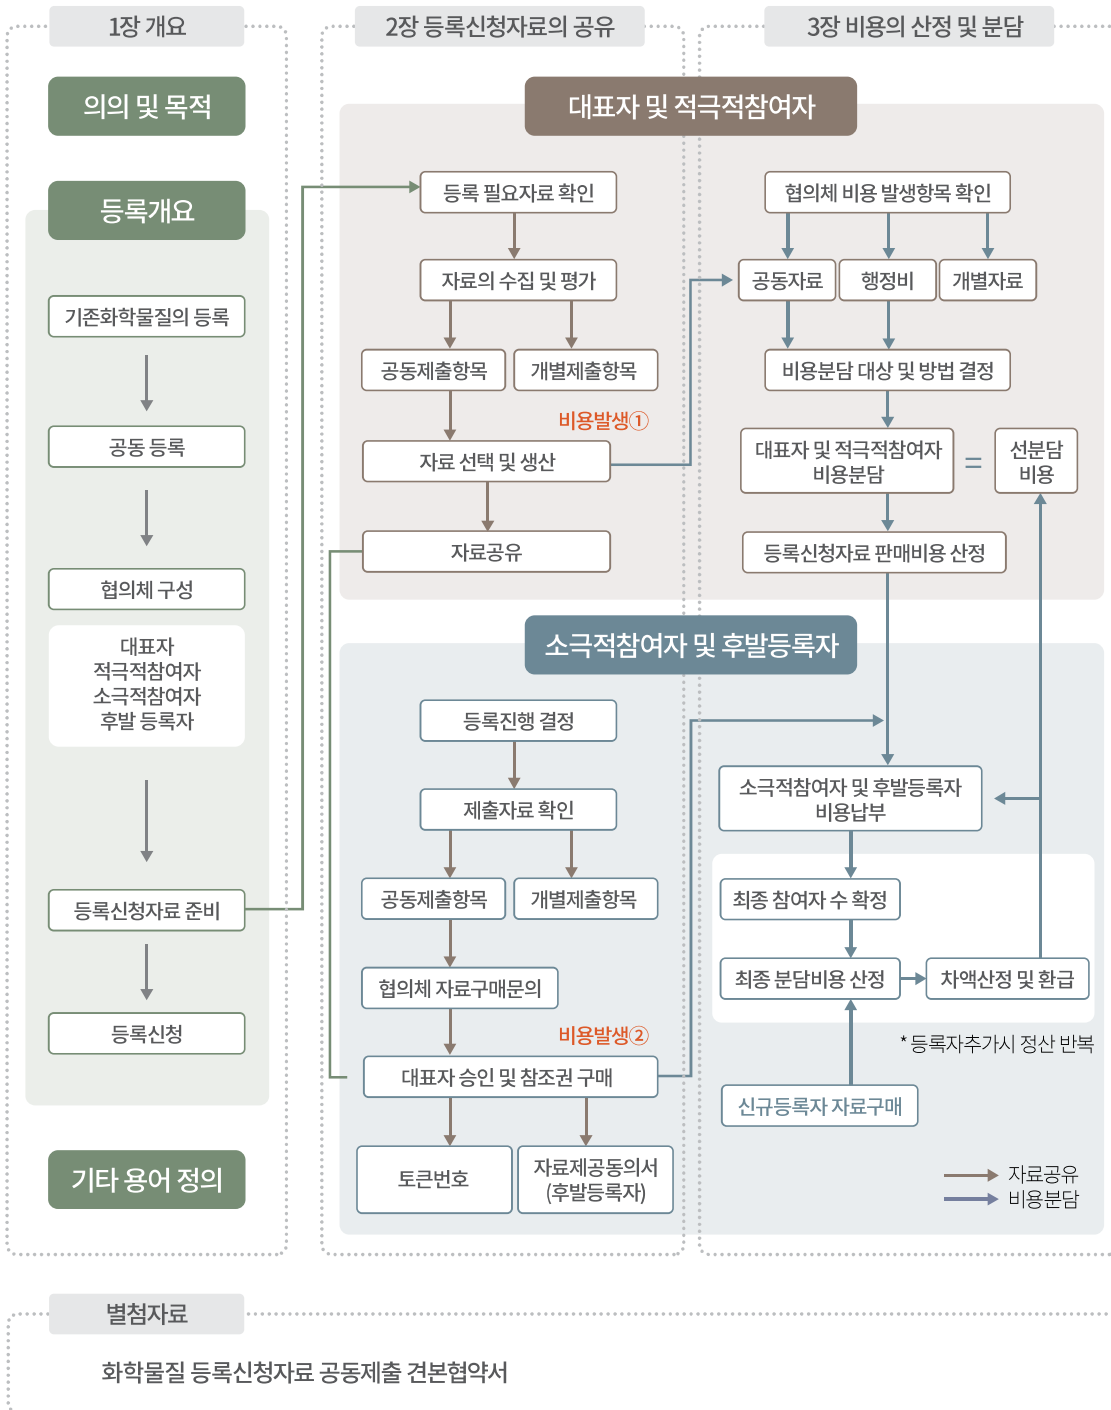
1장 개요

의의 및 목적

등록개요

기존화학물질의 등록

공동 등록

협의체 구성

대표자
적극적참여자
소극적참여자
후발 등록자

등록신청자료 준비

등록신청

기타 용어 정의

2장 등록신청자료의 공유

3장 비용의 산정 및 분담

대표자 및 적극적참여자

등록 필요자료 확인

자료의 수집 및 평가

공동제출항목

개별제출항목

비용발생①

자료 선택 및 생산

자료공유

협의체 비용 발생항목 확인

공동자료

행정비

개별자료

비용분담 대상 및 방법 결정

대표자 및 적극적참여자 비용분담

=

선분담 비용

등록신청자료 판매비용 산정

소극적참여자 및 후발등록자

등록진행 결정

제출자료 확인

공동제출항목

개별제출항목

협의체 자료구매문의

비용발생②

대표자 승인 및 참조권 구매

토큰번호

자료제공동의서 (후발등록자)

소극적참여자 및 후발등록자 비용납부

최종 참여자 수 확정

최종 분담비용 산정

차액산정 및 환급

* 등록자추가시 정산 반복

신규등록자 자료구매

자료공유

비용분담

별첨자료

화학물질 등록신청자료 공동제출 견본협약서